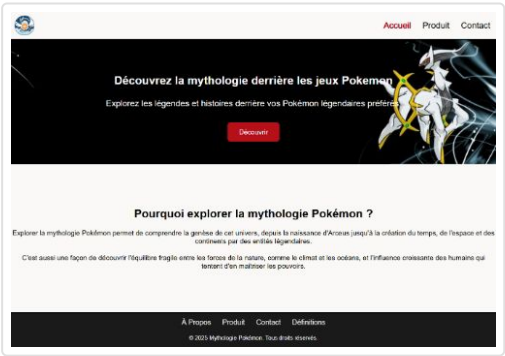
Accueil Produit Contact

Découvrez la mythologie derrière les jeux Pokemon

Explorez les légendes et histoires derrière vos Pokémon légendaires préférés

Découvrir

Pourquoi explorer la mythologie Pokémon ?

Explorer la mythologie Pokémon permet de comprendre la genèse de cet univers, depuis la naissance d'Arceus jusqu'à la création du temps, de l'espace et des continents par des entités légendaires.

C'est aussi une façon de découvrir l'équilibre fragile entre les forces de la nature, comme le climat et les océans, et l'influence croissante des humains qui tentent d'en maîtriser les pouvoirs.

À Propos Produit Contact Définitions

© 2025 Mythologie Pokémon. Tous droits réservés.